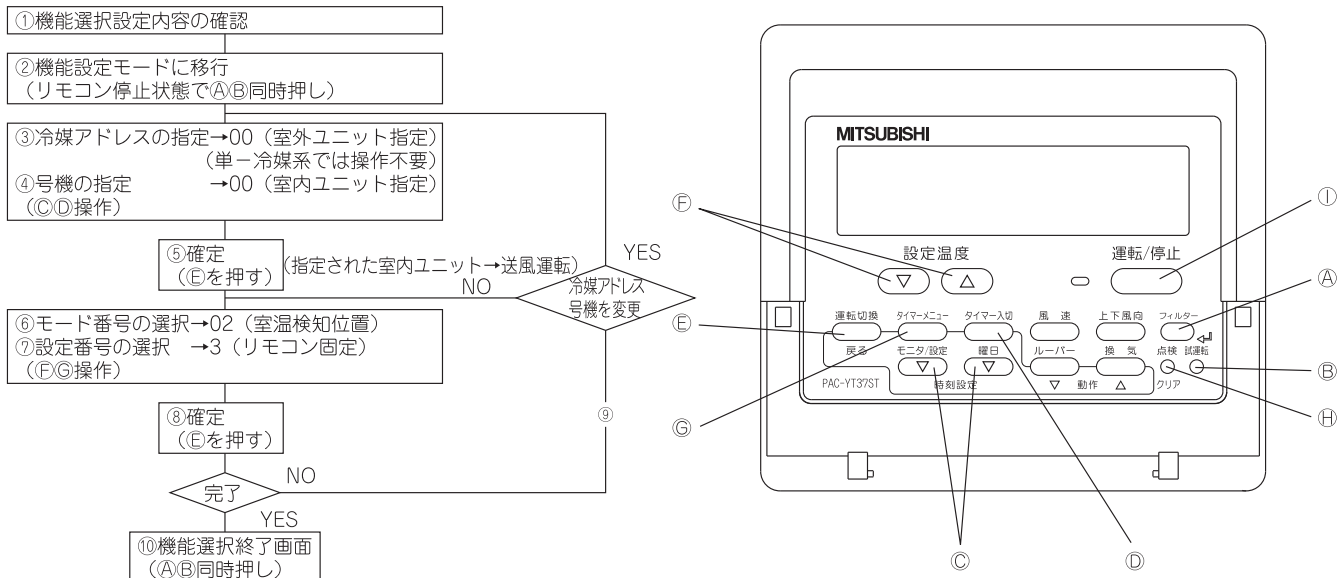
①機能選択設定内容の確認

②機能設定モードに移行
（リモコン停止状態でⒶⒷ同時押し）

③冷媒アドレスの指定→00（室外ユニット指定）
（単一冷媒系では操作不要）
④号機の指定 →00（室内ユニット指定）
（ⒸⒹ操作）

⑤確定
（Ⓔを押す）

（指定された室内ユニット→送風運転）

YES

冷媒アドレス
号機を変更

NO

⑥モード番号の選択→02（室温検知位置）
⑦設定番号の選択 →3（リモコン固定）
（ⒻⒼ操作）

⑧確定
（Ⓔを押す）

⑨

完了

NO

YES

⑩機能選択終了画面
（ⒶⒷ同時押し）

MITSUBISHI

Ⓕ

Ⓘ

設定温度

運転/停止

▽

△

Ⓐ

Ⓔ

運転切換

タイマーメニュー

タイマー入切

風速

上下風向

フィルター

戻る

モニタ/設定

曜日

ルーバー

換気

点検

試運転

▽

▽

Ⓑ

PAC-YT37ST

時刻設定

▽ 動作 △

クリア

Ⓖ

Ⓗ

Ⓒ

Ⓓ